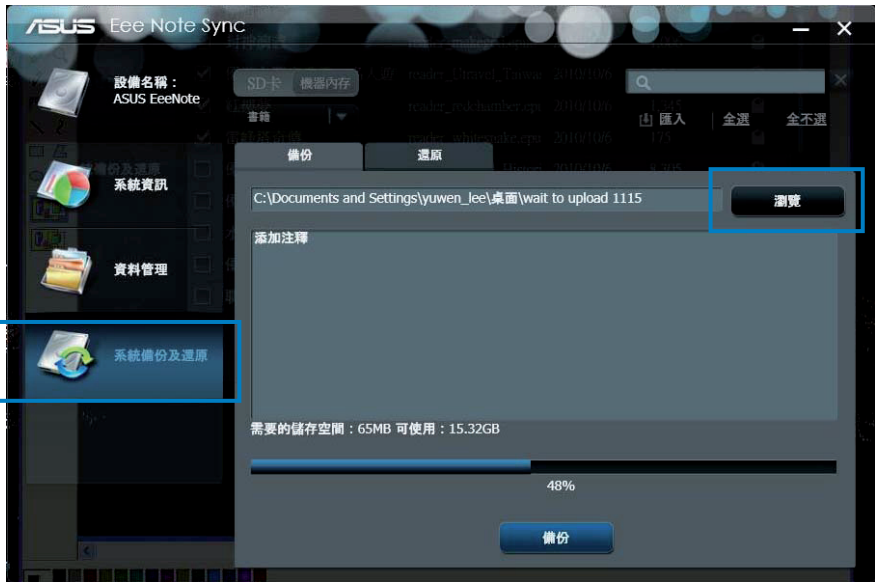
ASUS Eee Note Sync

設備名稱：
ASUS EeeNote

SD卡 機器內存

書籍

匯入 全選 全不選

系統資訊

資料管理

系統備份及還原

備份 還原

C:\Documents and Settings\yuwen_lee\桌面\wait to upload 1115

瀏覽

添加注釋

需要的儲存空間：65MB 可使用：15.32GB

48%

備份